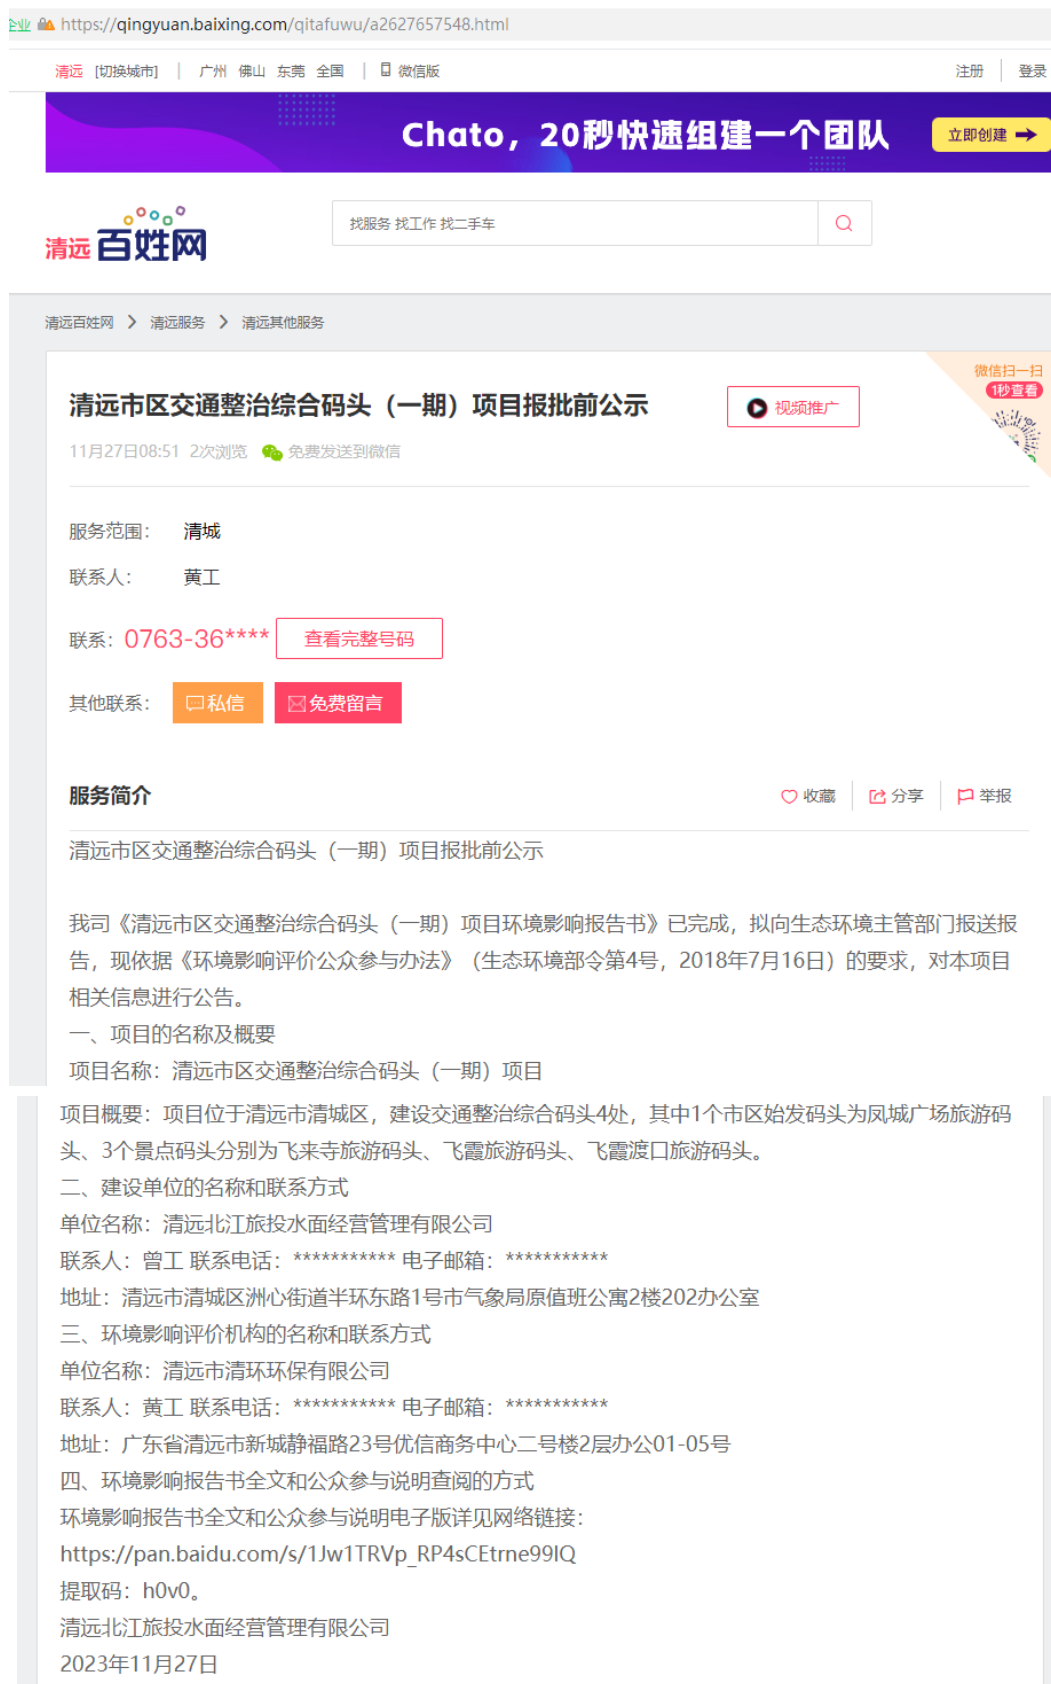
https://qingyuan.baixing.com/qitafuwu/a2627657548.html

清远 [切换城市] | 广州 佛山 东莞 全国 | 微信版 注册 登录

Chato，20秒快速组建一个团队 立即创建

清远百姓网

找服务 找工作 找二手车

清远百姓网 > 清远服务 > 清远其他服务

清远市区交通整治综合码头（一期）项目报批前公示

视频推广

微信扫一扫 1秒查看

11月27日08:51 2次浏览 免费发送到微信

服务范围: 清城

联系人: 黄工

联系: 0763-36**** 查看完整号码

其他联系: 私信 免费留言

服务简介

收藏 分享 举报

清远市区交通整治综合码头（一期）项目报批前公示

我司《清远市区交通整治综合码头（一期）项目环境影响报告书》已完成，拟向生态环境主管部门报送报告，现依据《环境影响评价公众参与办法》（生态环境部令第4号，2018年7月16日）的要求，对本项目相关信息进行公告。
一、项目的名称及概要
项目名称：清远市区交通整治综合码头（一期）项目
项目概要：项目位于清远市清城区，建设交通整治综合码头4处，其中1个市区始发码头为凤城广场旅游码头、3个景点码头分别为飞来寺旅游码头、飞霞旅游码头、飞霞渡口旅游码头。
二、建设单位的名称和联系方式
单位名称：清远北江旅投水面经营管理有限公司
联系人：曾工 联系电话：*********** 电子邮箱：***********
地址：清远市清城区洲心街道半环东路1号市气象局原值班公寓2楼202办公室
三、环境影响评价机构的名称和联系方式
单位名称：清远市清环环保有限公司
联系人：黄工 联系电话：*********** 电子邮箱：***********
地址：广东省清远市新城静福路23号优信商务中心二号楼2层办公01-05号
四、环境影响报告书全文和公众参与说明查阅的方式
环境影响报告书全文和公众参与说明电子版详见网络链接：
https://pan.baidu.com/s/1Jw1TRVp_RP4sCEtrne99IQ
提取码：h0v0。
清远北江旅投水面经营管理有限公司
2023年11月27日